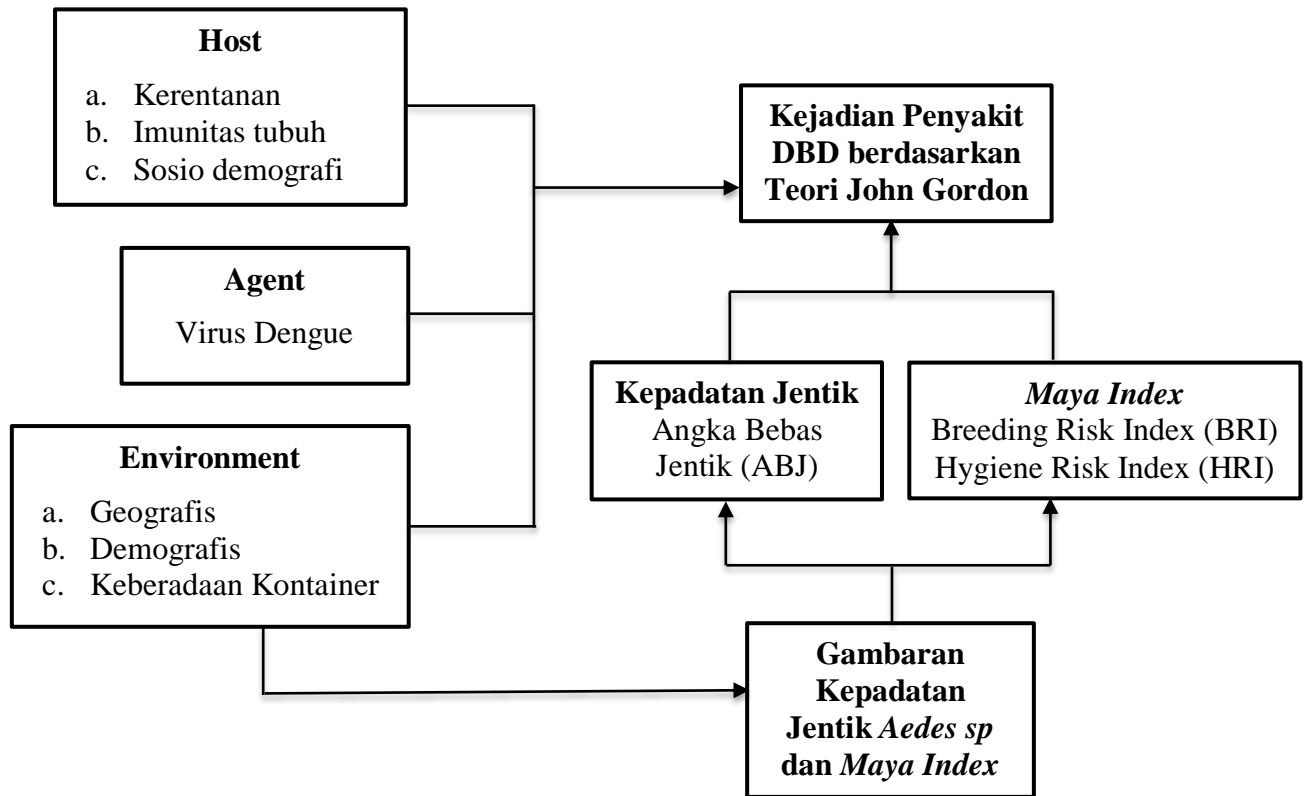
**Host**

a. Kerentanan
b. Imunitas tubuh
c. Sosio demografi

**Agent**

Virus Dengue

**Environment**

a. Geografis
b. Demografis
c. Keberadaan Kontainer

**Kejadian Penyakit DBD berdasarkan Teori John Gordon**

**Kepadatan Jentik**
Angka Bebas Jentik (ABJ)

*Maya Index*
Breeding Risk Index (BRI)
Hygiene Risk Index (HRI)

**Gambaran Kepadatan Jentik *Aedes sp* dan *Maya Index***